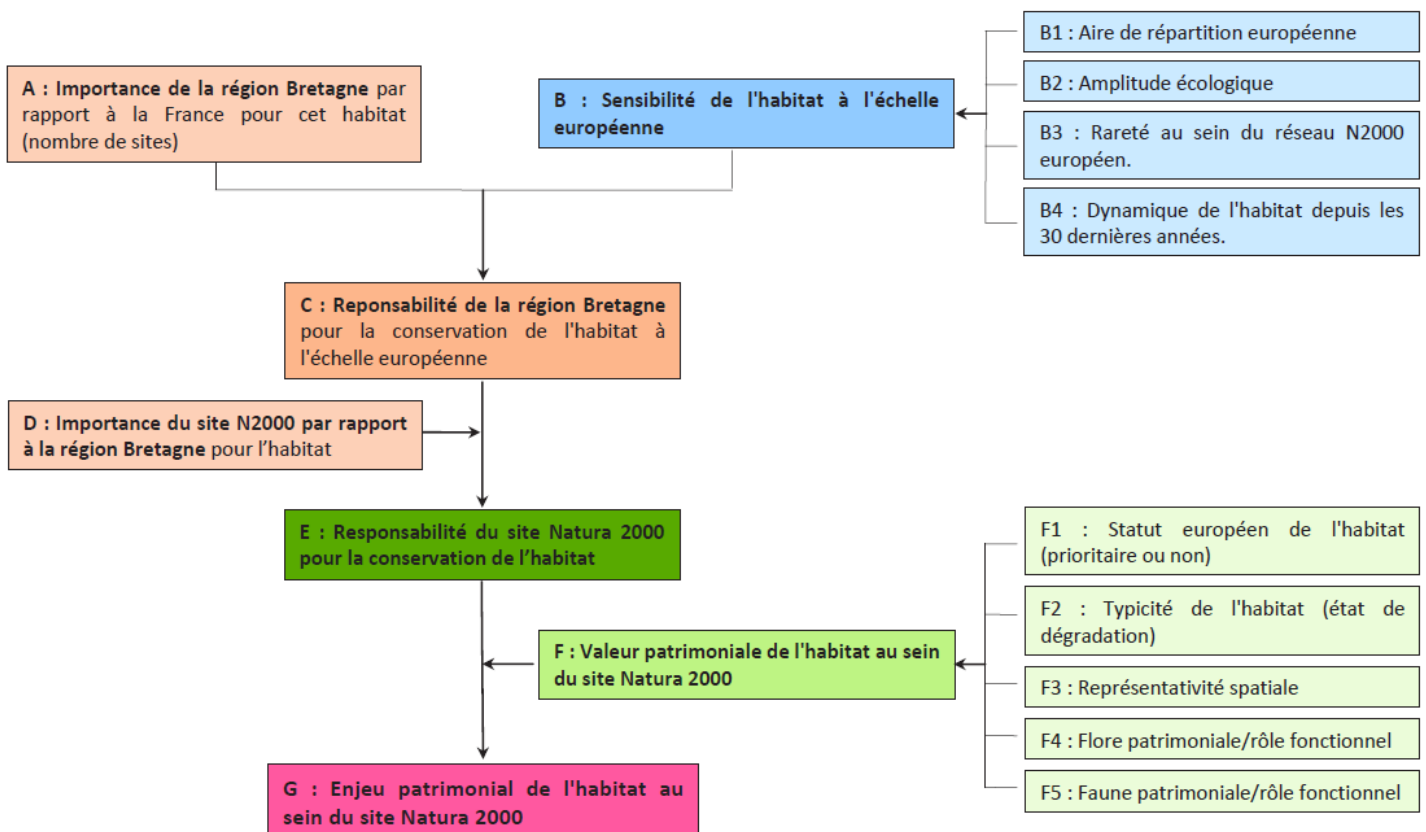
B1 : Aire de répartition européenne

A : Importance de la région Bretagne par rapport à la France pour cet habitat (nombre de sites)

B : Sensibilité de l'habitat à l'échelle européenne

B2 : Amplitude écologique

B3 : Rareté au sein du réseau N2000 européen.

B4 : Dynamique de l'habitat depuis les 30 dernières années.

C : Reponsabilité de la région Bretagne pour la conservation de l'habitat à l'échelle européenne

D : Importance du site N2000 par rapport à la région Bretagne pour l'habitat

E : Responsabilité du site Natura 2000 pour la conservation de l'habitat

F1 : Statut européen de l'habitat (prioritaire ou non)

F2 : Typicité de l'habitat (état de dégradation)

F : Valeur patrimoniale de l'habitat au sein du site Natura 2000

F3 : Représentativité spatiale

F4 : Flore patrimoniale/rôle fonctionnel

F5 : Faune patrimoniale/rôle fonctionnel

G : Enjeu patrimonial de l'habitat au sein du site Natura 2000